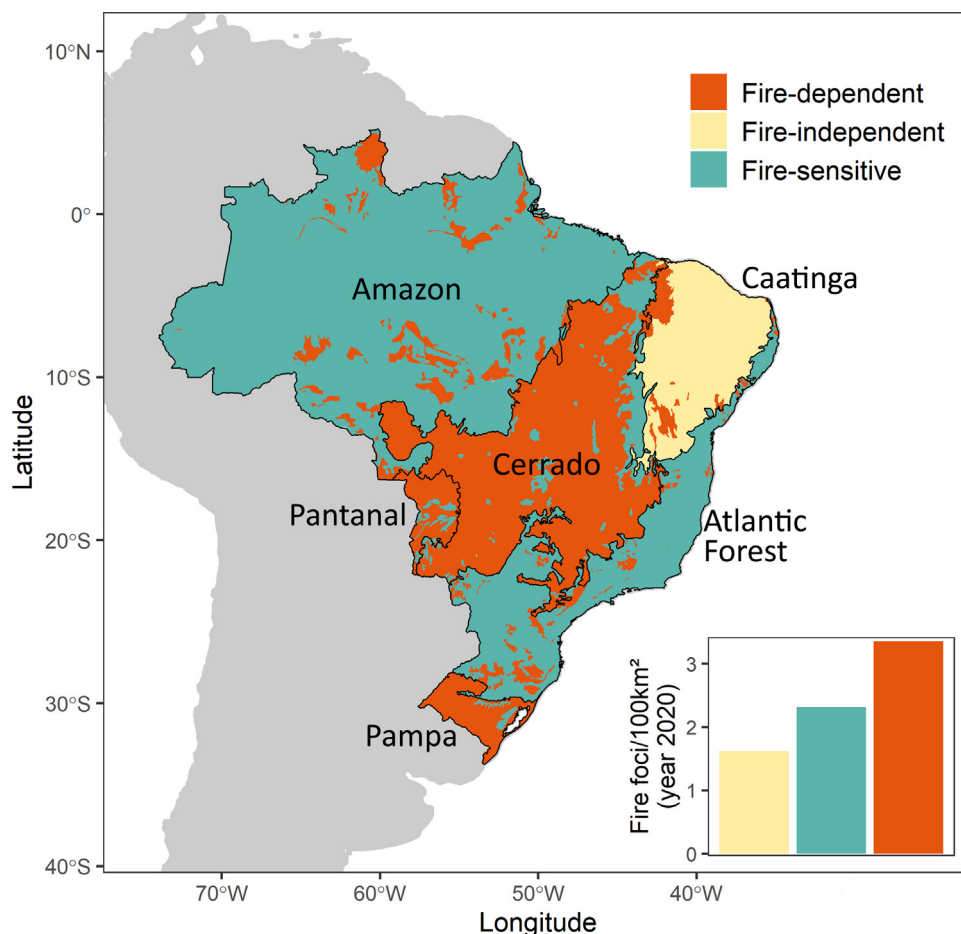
10°N
0°
10°S
20°S
30°S
40°S
Latitude

Fire-dependent
Fire-independent
Fire-sensitive

Amazon
Caatinga
Cerrado
Pantanal
Atlantic Forest
Pampa

Fire foci/100km²
(year 2020)
3
2
1
0

70°W
60°W
50°W
40°W
Longitude